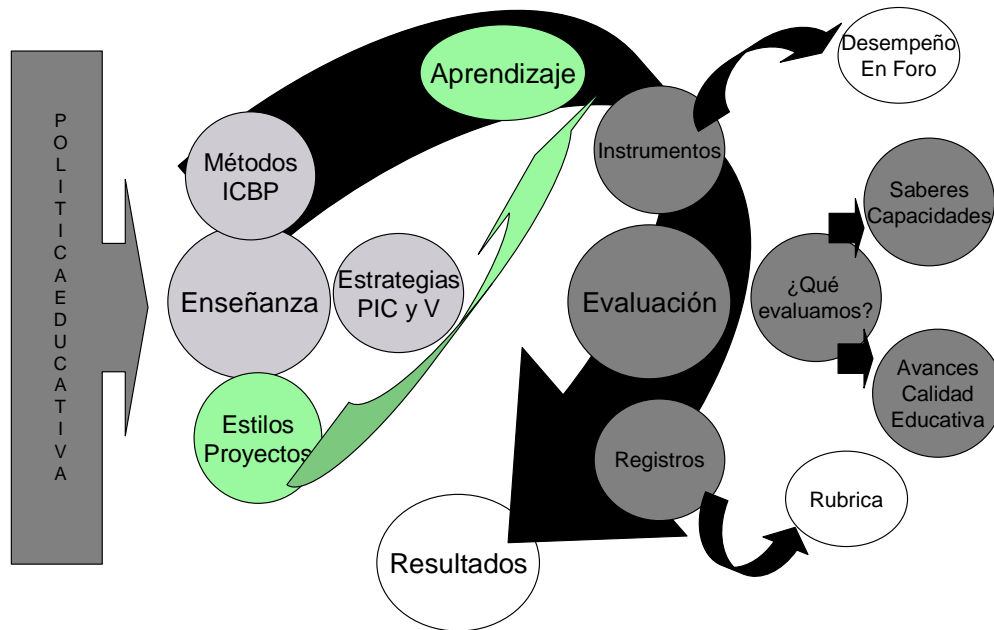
P O L I T I C A E D U C A T I V A

Aprendizaje

Desempeño En Foro

Métodos ICBP

Instrumentos

Saberes Capacidades

Estrategias PIC y V

Enseñanza

Evaluación

¿Qué evaluamos?

Avances Calidad Educativa

Estilos Proyectos

Registros

Rubrica

Resultados